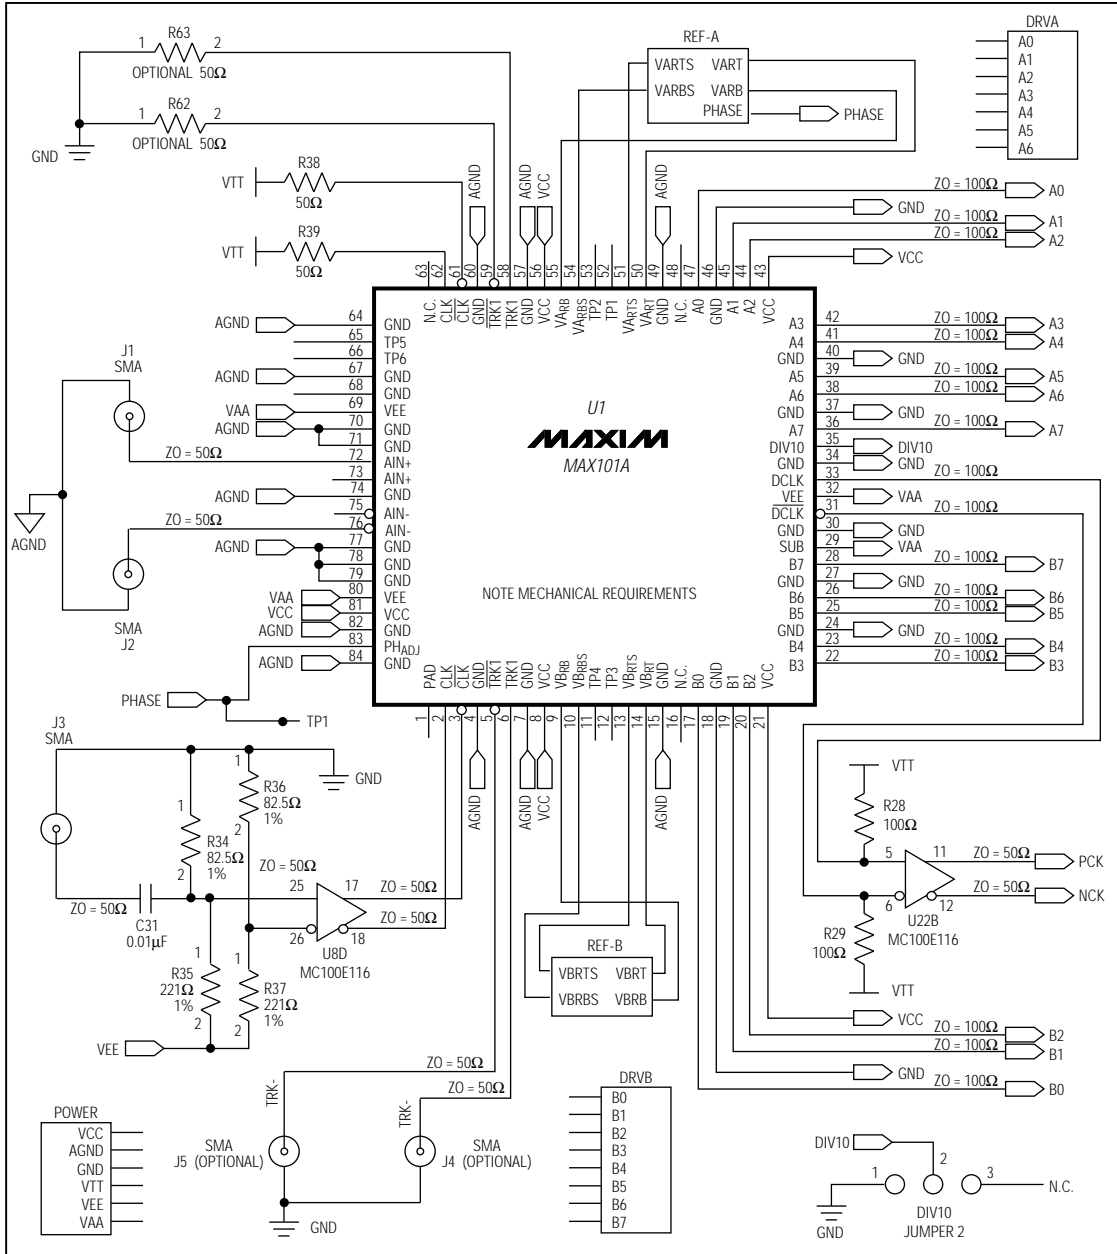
R63
1 2
OPTIONAL 50Ω
R62
1 2
OPTIONAL 50Ω
GND

REF-A
VARTS VART
VARBS VARB
PHASE
PHASE

DRVA
A0
A1
A2
A3
A4
A5
A6

VTT R38 50Ω
VTT R39 50Ω

AGND AGND VCC AGND

63 62 61 60 59 58 57 56 55 54 53 52 51 50 49 48 47 46 45 44 43
N.C. CLK $\overline{CLK}$ $\overline{GND}$ $\overline{TRK1}$ TRK1 GND VCC $VA_{RB}$ $VA_{RBS}$ TP2 TP1 $VA_{RTS}$ $VA_{RT}$ GND N.C. A0 GND A1 A2 VCC

ZO = 100Ω A0
GND
ZO = 100Ω A1
ZO = 100Ω A2
VCC

64 AGND GND
65 TP5
66 TP6
67 AGND GND
68 GND
69 GND
70 VAA VEE
71 AGND GND
72 GND
73 AIN+
74 AIN+
75 AGND GND
76 AIN-
77 AIN-
78 AGND GND
79 GND
80 GND
81 VAA VEE
82 VCC VCC
83 AGND GND
84 $PH_{ADJ}$
AGND GND

J1
SMA
ZO = 50Ω
AGND
ZO = 50Ω
SMA
J2

U1
MAXIM
MAX101A

NOTE MECHANICAL REQUIREMENTS

A3 42 ZO = 100Ω A3
A4 41 ZO = 100Ω A4
GND 40 GND
A5 39 ZO = 100Ω A5
A6 38 ZO = 100Ω A6
GND 37 GND
A7 36 ZO = 100Ω A7
DIV10 35 DIV10
GND 34 GND
DCLK 33 ZO = 100Ω
VEE 32 VAA
$\overline{DCLK}$ 31 ZO = 100Ω
GND 30 GND
SUB 29 VAA
B7 28 ZO = 100Ω B7
GND 27 GND
B6 26 ZO = 100Ω B6
B5 25 ZO = 100Ω B5
GND 24 GND
B4 23 ZO = 100Ω B4
B3 22 ZO = 100Ω B3

PAD CLK $\overline{CLK}$ $\overline{GND}$ $\overline{TRK1}$ TRK1 GND VCC $VB_{RB}$ $VB_{RBS}$ TP4 TP3 $VB_{RTS}$ $VB_{RT}$ GND N.C. B0 GND B1 B2 VCC
1 2 3 4 5 6 7 8 9 10 11 12 13 14 15 16 17 18 19 20 21

PHASE
TP1

J3
SMA
GND
1
R36 82.5Ω 1%
2
1
R34 82.5Ω 1%
2
ZO = 50Ω
25 17 ZO = 50Ω
ZO = 50Ω
26 18
U8D
MC100E116
ZO = 50Ω
C31 0.01μF
1
R35 221Ω 1%
2
1
R37 221Ω 1%
2
VEE

AGND AGND VCC AGND

REF-B
VBRTS VBRT
VBRBS VBRB

VTT
R28 100Ω
5 11 ZO = 50Ω PCK
ZO = 50Ω NCK
6 12
U22B
MC100E116
R29 100Ω
VTT

VCC ZO = 100Ω B2
ZO = 100Ω B1
GND ZO = 100Ω B0

ZO = 50Ω
ZO = 50Ω
TRK-
SMA
J5 (OPTIONAL)
TRK-
SMA
J4 (OPTIONAL)
GND

POWER
VCC
AGND
GND
VTT
VEE
VAA

DRVB
B0
B1
B2
B3
B4
B5
B6
B7

DIV10
1 2 3
N.C.
GND
DIV10
JUMPER 2